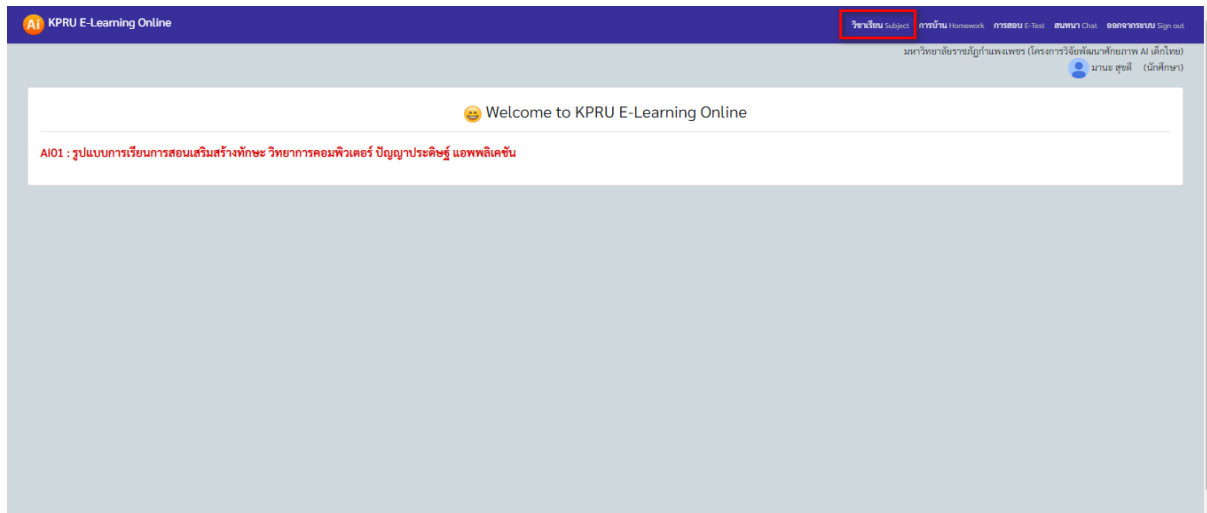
Ai KPRU E-Learning Online

วิชาเรียน Subject การบ้าน Homework การสอบ E-Test สนทนา Chat ออกจากระบบ Sign out

มหาวิทยาลัยราชภัฏกำแพงเพชร (โครงการวิจัยพัฒนาศักยภาพ AI เด็กไทย)
มานะ สุขดี (นักศึกษา)

Welcome to KPRU E-Learning Online

AI01 : รูปแบบการเรียนการสอนเสริมสร้างทักษะ วิทยาการคอมพิวเตอร์ ปัญญาประดิษฐ์ แอพพลิเคชัน